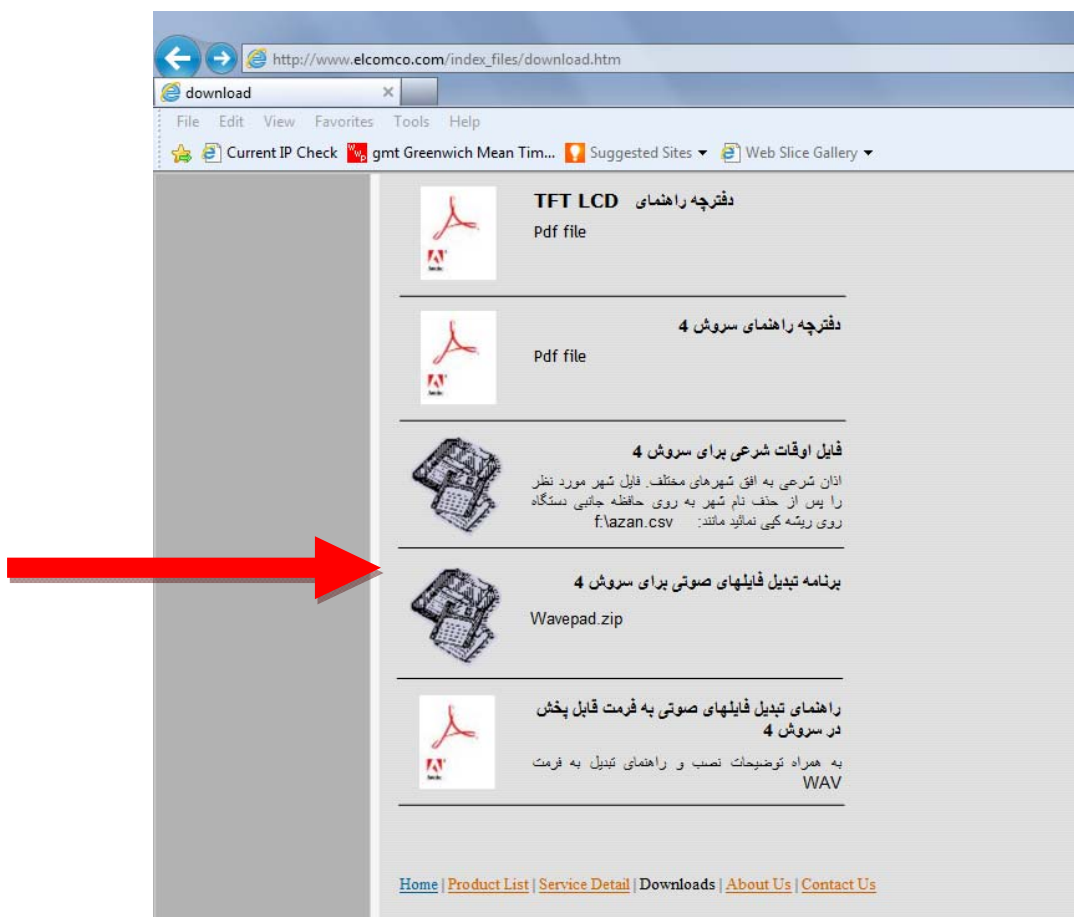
http://www.elcomco.com/index_files/download.htm

download

File Edit View Favorites Tools Help

Current IP Check gmt Greenwich Mean Tim... Suggested Sites Web Slice Gallery

دفترچه راهنمای TFT LCD
Pdf file

دفترچه راهنمای سروش 4
Pdf file

فایل اوقات شرعی برای سروش 4
اذان شرعی به افق شهرهای مختلف. فایل شهر مورد نظر را پس از حذف نام شهر به روی حافظه جانبی دستگاه روی ریشه کپی نمائید مانند: f:\azan.csv

برنامه تبدیل فایلهای صوتی برای سروش 4
Wavepad.zip

راهنمای تبدیل فایلهای صوتی به فرمت قابل پخش در سروش 4
به همراه توضیحات نصب و راهنمای تبدیل به فرمت WAV

Home | Product List | Service Detail | Downloads | About Us | Contact Us